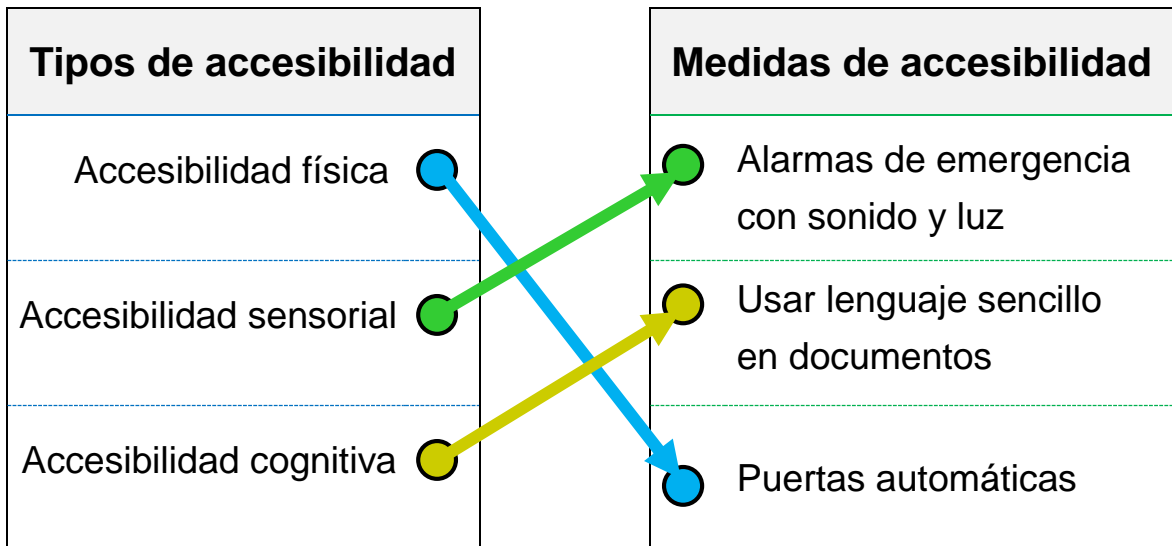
| Tipos de accesibilidad |
|---|
| Accesibilidad física |
| Accesibilidad sensorial |
| Accesibilidad cognitiva |

| Medidas de accesibilidad |
|---|
| Alarmas de emergencia con sonido y luz |
| Usar lenguaje sencillo en documentos |
| Puertas automáticas |